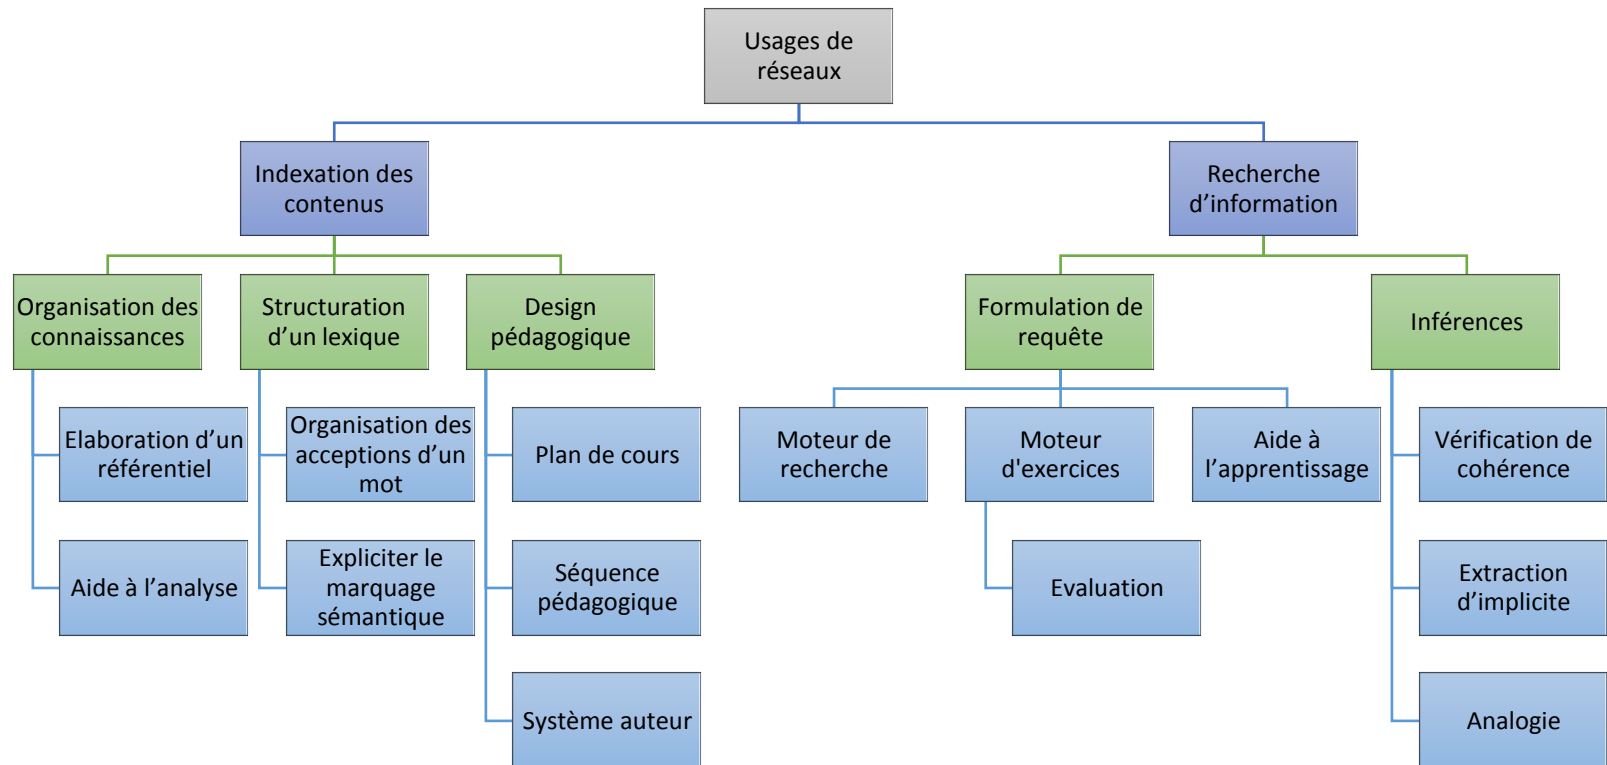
Usages de réseaux

Indexation des contenus

Recherche d’information

Organisation des connaissances

Structuration d’un lexique

Design pédagogique

Formulation de requête

Inférences

Elaboration d’un référentiel

Aide à l’analyse

Organisation des acceptions d’un mot

Expliciter le marquage sémantique

Plan de cours

Séquence pédagogique

Système auteur

Moteur de recherche

Moteur d'exercices

Evaluation

Aide à l’apprentissage

Vérification de cohérence

Extraction d’implicite

Analogie